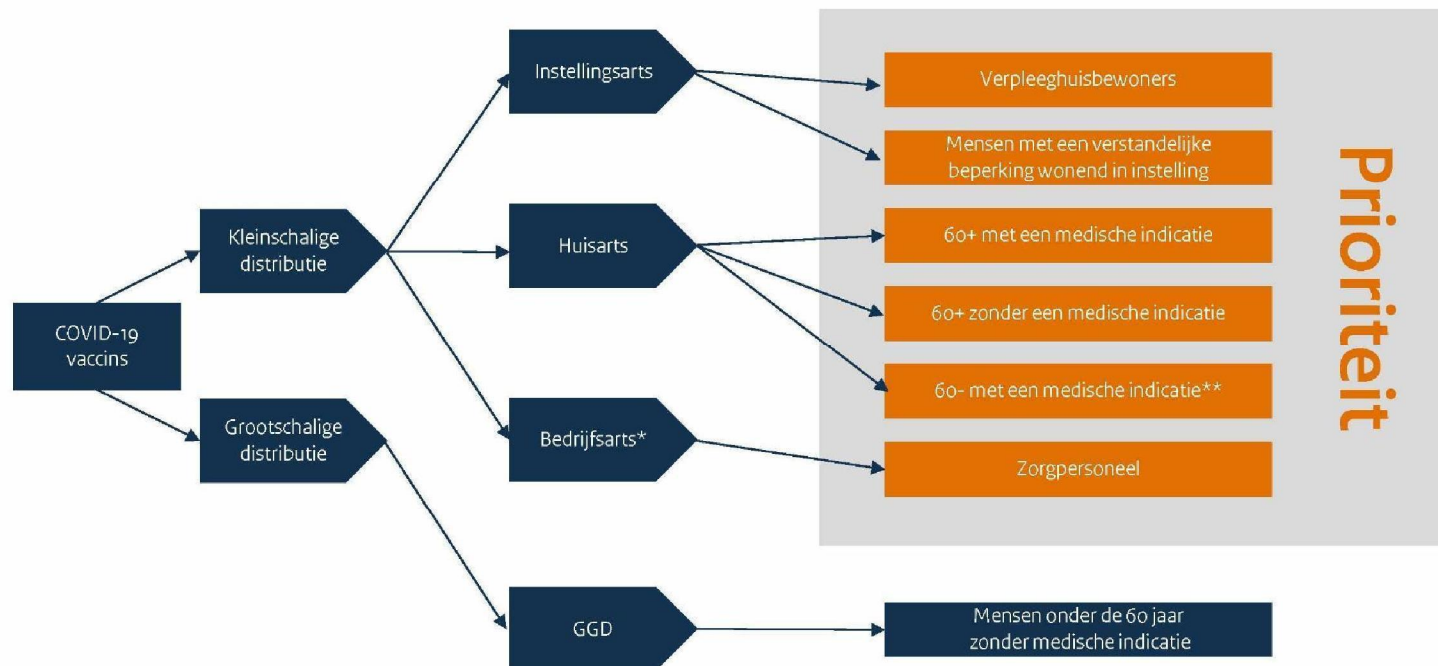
COVID-19 vaccins

Kleinschalige distributie

Grootschalige distributie

Instellingsarts

Huisarts

Bedrijfsarts*

GGD

Verpleeghuisbewoners

Mensen met een verstandelijke beperking wonend in instelling

60+ met een medische indicatie

60+ zonder een medische indicatie

60- met een medische indicatie**

Zorgpersoneel

Mensen onder de 60 jaar zonder medische indicatie

Prioriteit